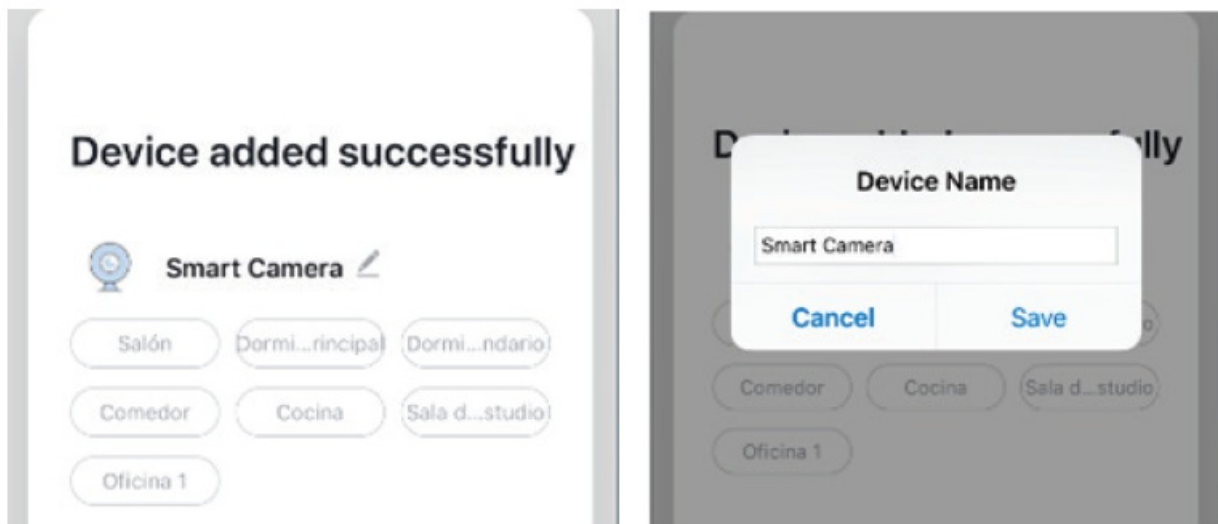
Device added successfully

Smart Camera

Salón
Dormi...rincipal
Dormi...ndario
Comedor
Cocina
Sala d...studio
Oficina 1

D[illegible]lly

Device Name

Smart Camera

Cancel
Save

Comedor
Cocina
Sala d...studio
Oficina 1